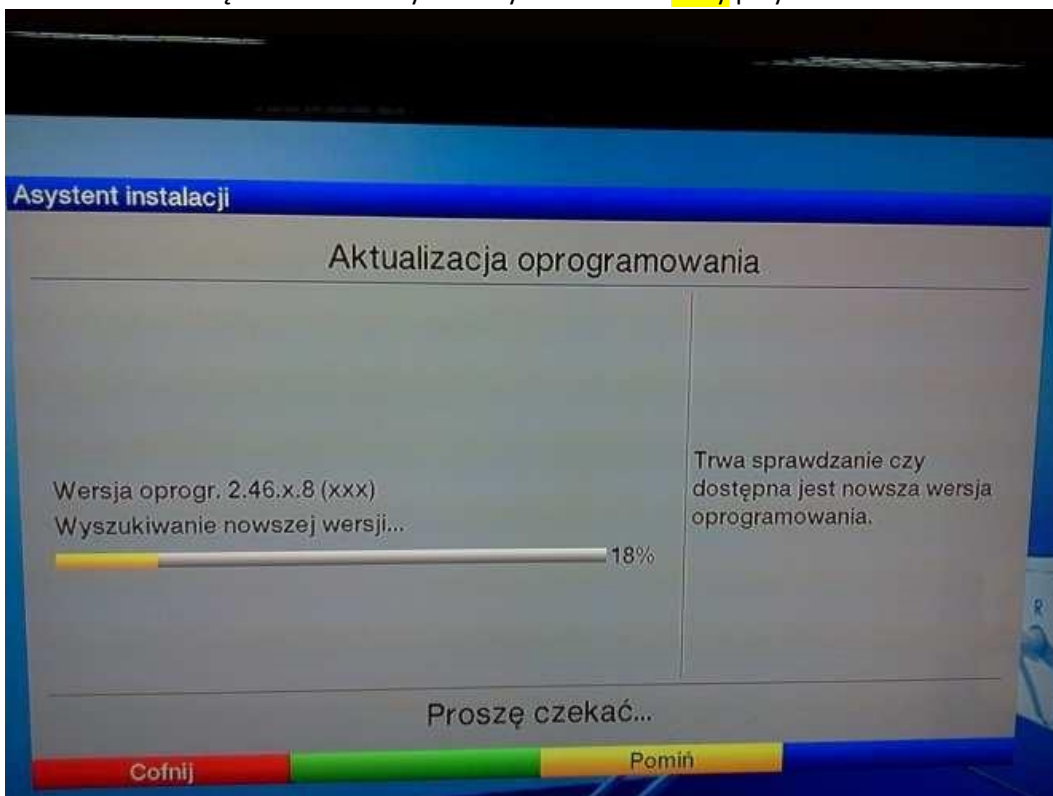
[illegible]

Asystent instalacji

Aktualizacja oprogramowania

Wersja oprogr. 2.46.x.8 (xxx)
Wyszukiwanie nowszej wersji...
18%

Trwa sprawdzanie czy dostępna jest nowsza wersja oprogramowania.

Proszę czekać...

Cofnij

Pomiń